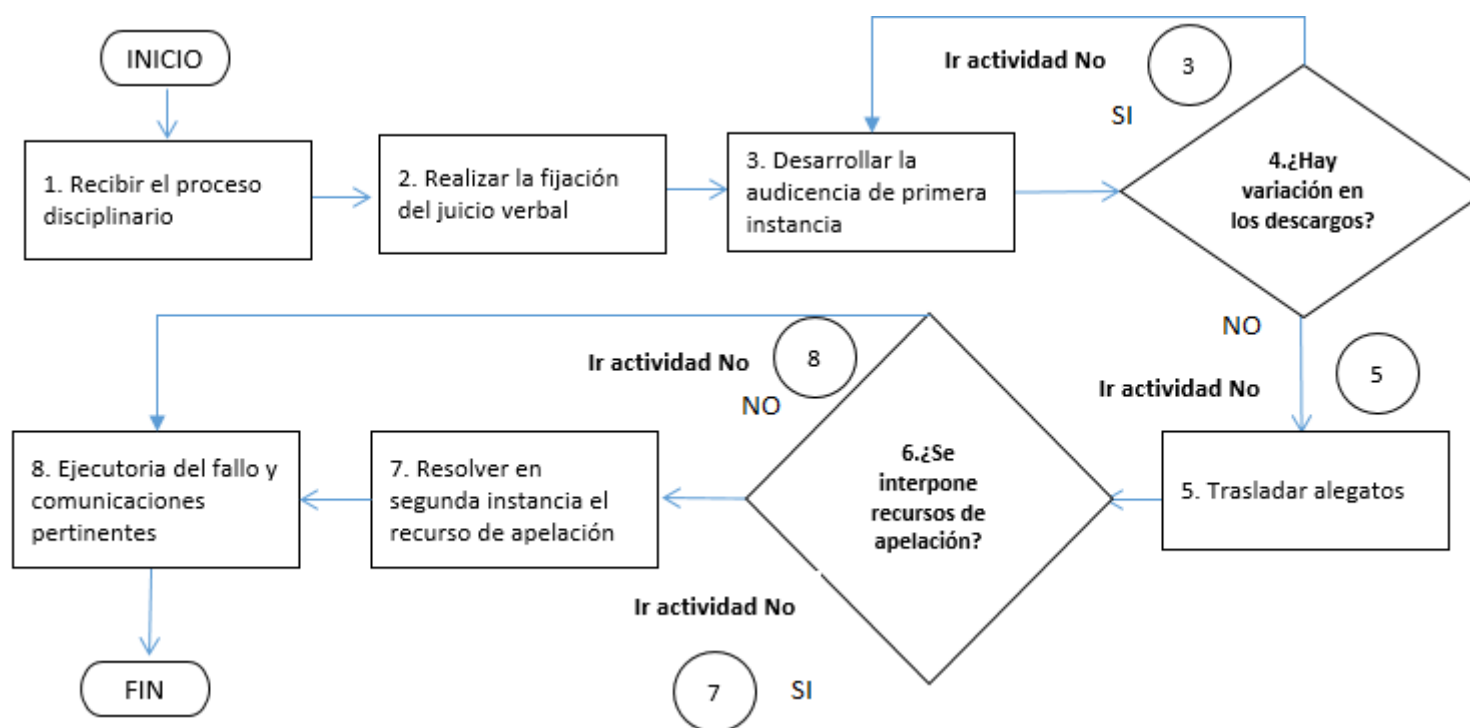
INICIO

1. Recibir el proceso disciplinario

2. Realizar la fijación del juicio verbal

3. Desarrollar la audicencia de primera instancia

Ir actividad No 3

SI

4.¿Hay variación en los descargos?

NO

Ir actividad No 5

5. Trasladar alegatos

6.¿Se interpone recursos de apelación?

Ir actividad No 8

NO

Ir actividad No

7

SI

7. Resolver en segunda instancia el recurso de apelación

8. Ejecutoria del fallo y comunicaciones pertinentes

FIN